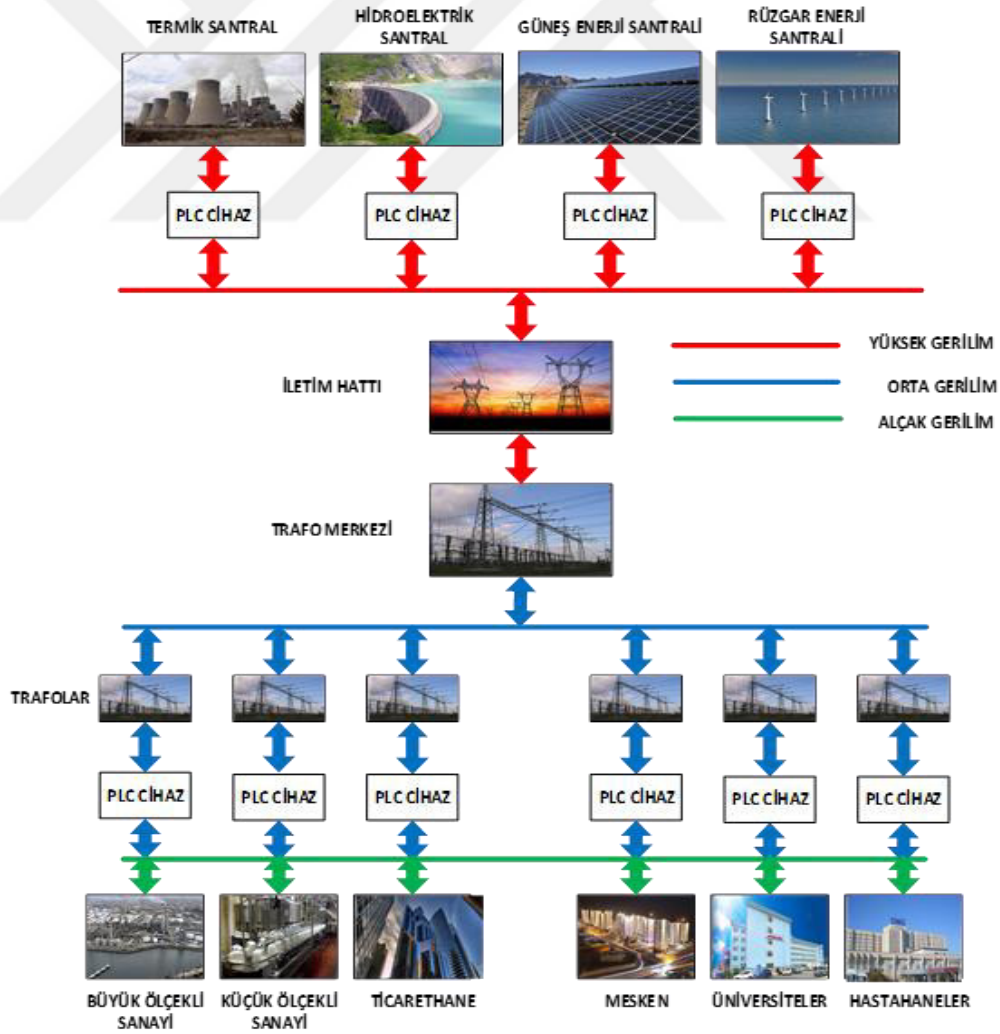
TERMİK SANTRAL

HİDROELEKTRİK SANTRAL

GÜNEŞ ENERJİ SANTRALİ

RÜZGAR ENERJİ SANTRALİ

PLC CİHAZ

PLC CİHAZ

PLC CİHAZ

PLC CİHAZ

YÜKSEK GERİLİM

ORTA GERİLİM

ALÇAK GERİLİM

İLETİM HATTI

TRAFO MERKEZİ

TRAFOLAR

PLC CİHAZ

PLC CİHAZ

PLC CİHAZ

PLC CİHAZ

PLC CİHAZ

PLC CİHAZ

BÜYÜK ÖLÇEKLİ SANAYİ

KÜÇÜK ÖLÇEKLİ SANAYİ

TİCARETHANE

MESKEN

ÜNİVERSİTELER

HASTAHANELER